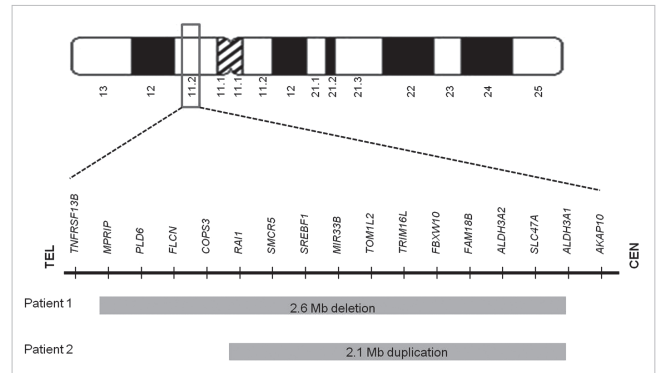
13 12 11.2 11.1 11.1 11.2 12 21.1 21.2 21.3 22 23 24 25

TNFRSF13B MPRIP PLD6 FLCN COPS3 RAI1 SMCR5 SREBF1 MIR33B TOM1L2 TRIM16L FBXW10 FAM18B ALDH3A2 SLC47A ALDH3A1 AKAP10

TEL CEN

Patient 1 2.6 Mb deletion

Patient 2 2.1 Mb duplication